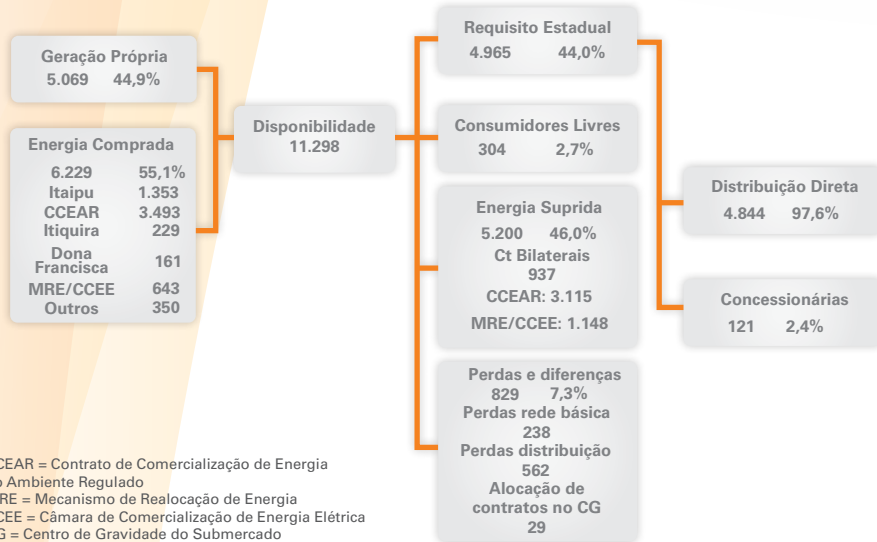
Geração Própria
5.069 44,9%

Energia Comprada
6.229 55,1%
Itaipu 1.353
CCEAR 3.493
Itiquira 229
Dona Francisca 161
MRE/CCEE 643
Outros 350

Disponibilidade
11.298

Requisito Estadual
4.965 44,0%

Consumidores Livres
304 2,7%

Energia Suprida
5.200 46,0%
Ct Bilaterais
937
CCEAR: 3.115
MRE/CCEE: 1.148

Perdas e diferenças
829 7,3%
Perdas rede básica
238
Perdas distribuição
562
Alocação de contratos no CG
29

Distribuição Direta
4.844 97,6%

Concessionárias
121 2,4%

CEAR = Contrato de Comercialização de Energia
o Ambiente Regulado
RE = Mecanismo de Realocação de Energia
CEE = Câmara de Comercialização de Energia Elétrica
G = Centro de Gravidade do Submercado